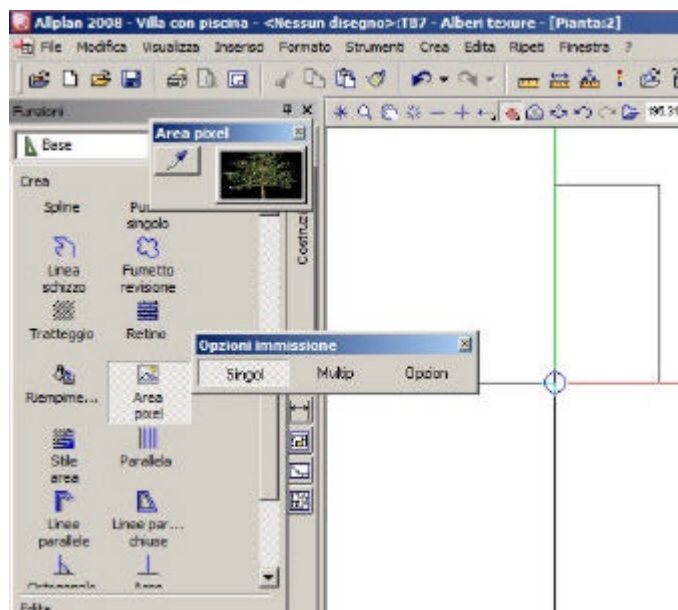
Allplan 2008 - Villa con piscina - <Nessun disegno>:TB7 - Alberi texure - [Pianta:2]

File Modifica Visualizza Inserisci Formato Strumenti Crea Edita Ripeti Finestra ?

Funzioni

Base

Area pixel

Crea

Spline

Pu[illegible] singolo

Linea schizzo

Fumetto revisione

Tratteggio

Retino

Opzioni immissione

Singol

Multip

Opzion

Riempime...

Area pixel

Stile area

Parallela

Linee parallele

Linee par... chiuse

Ortogonale

Asse

Costruz

Edita